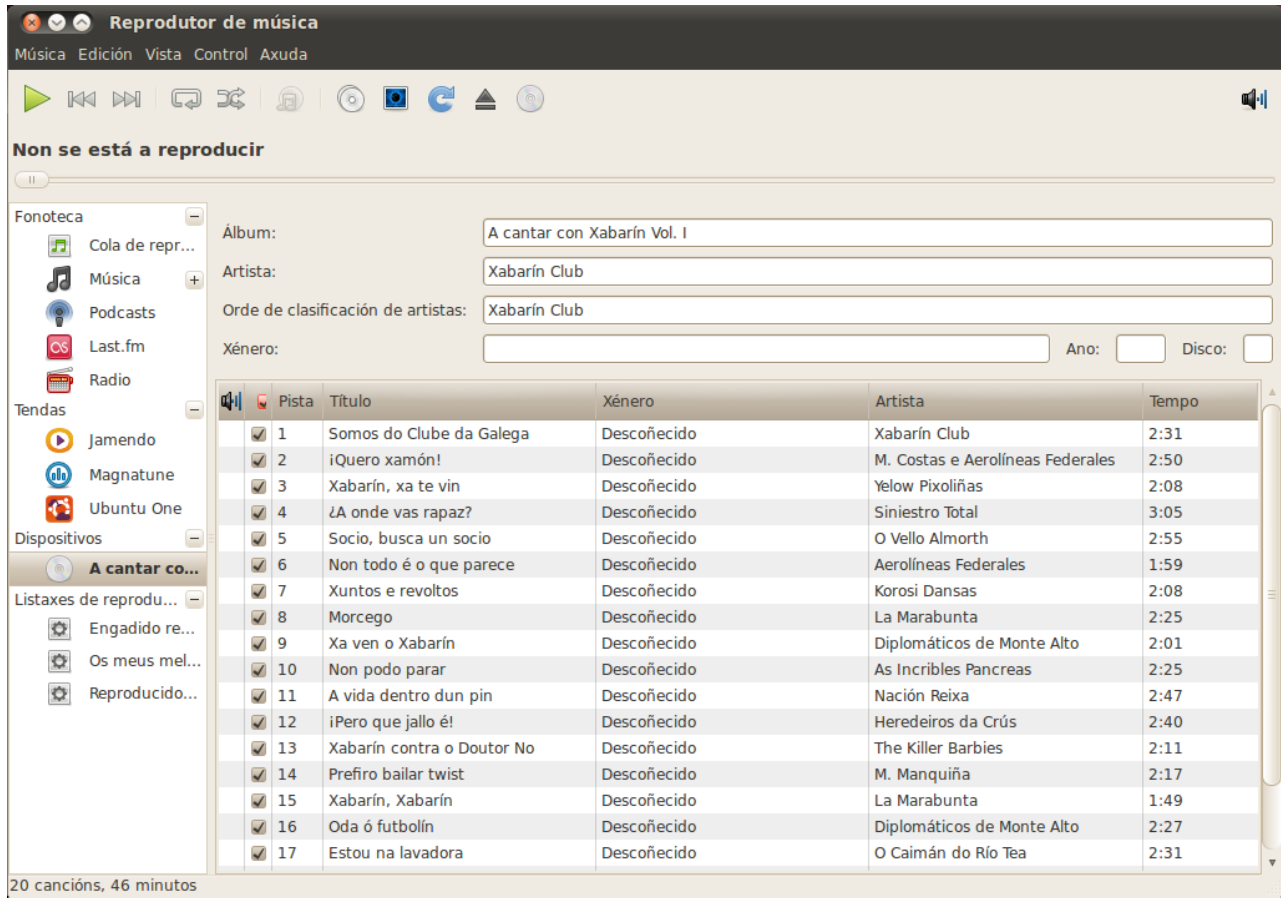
Reprodutor de música

Música Edición Vista Control Axuda

Non se está a reproducir

Fonoteca
Cola de repr...
Música
Podcasts
Last.fm
Radio
Tendas
Jamendo
Magnatune
Ubuntu One
Dispositivos
A cantar co...
Listaxes de reprodu...
Engadido re...
Os meus mel...
Reproducido...

Álbum: A cantar con Xabarín Vol. I
Artista: Xabarín Club
Orde de clasificación de artistas: Xabarín Club
Xénero:
Ano:
Disco:

| Pista | Título | Xénero | Artista | Tempo |
|---|---|---|---|---|
| 1 | Somos do Clube da Galega | Descoñecido | Xabarín Club | 2:31 |
| 2 | ¡Quero xamón! | Descoñecido | M. Costas e Aerolíneas Federales | 2:50 |
| 3 | Xabarín, xa te vin | Descoñecido | Yelow Pixoliñas | 2:08 |
| 4 | ¿A onde vas rapaz? | Descoñecido | Siniestro Total | 3:05 |
| 5 | Socio, busca un socio | Descoñecido | O Vello Almorth | 2:55 |
| 6 | Non todo é o que parece | Descoñecido | Aerolíneas Federales | 1:59 |
| 7 | Xuntos e revoltos | Descoñecido | Korosi Dansas | 2:08 |
| 8 | Morcego | Descoñecido | La Marabunta | 2:25 |
| 9 | Xa ven o Xabarín | Descoñecido | Diplomáticos de Monte Alto | 2:01 |
| 10 | Non podo parar | Descoñecido | As Incribles Pancreas | 2:25 |
| 11 | A vida dentro dun pin | Descoñecido | Nación Reixa | 2:47 |
| 12 | ¡Pero que jallo é! | Descoñecido | Heredeiros da Crús | 2:40 |
| 13 | Xabarín contra o Doutor No | Descoñecido | The Killer Barbies | 2:11 |
| 14 | Prefiro bailar twist | Descoñecido | M. Manquiña | 2:17 |
| 15 | Xabarín, Xabarín | Descoñecido | La Marabunta | 1:49 |
| 16 | Oda ó futbolín | Descoñecido | Diplomáticos de Monte Alto | 2:27 |
| 17 | Estou na lavadora | Descoñecido | O Caimán do Río Tea | 2:31 |

20 cancións, 46 minutos